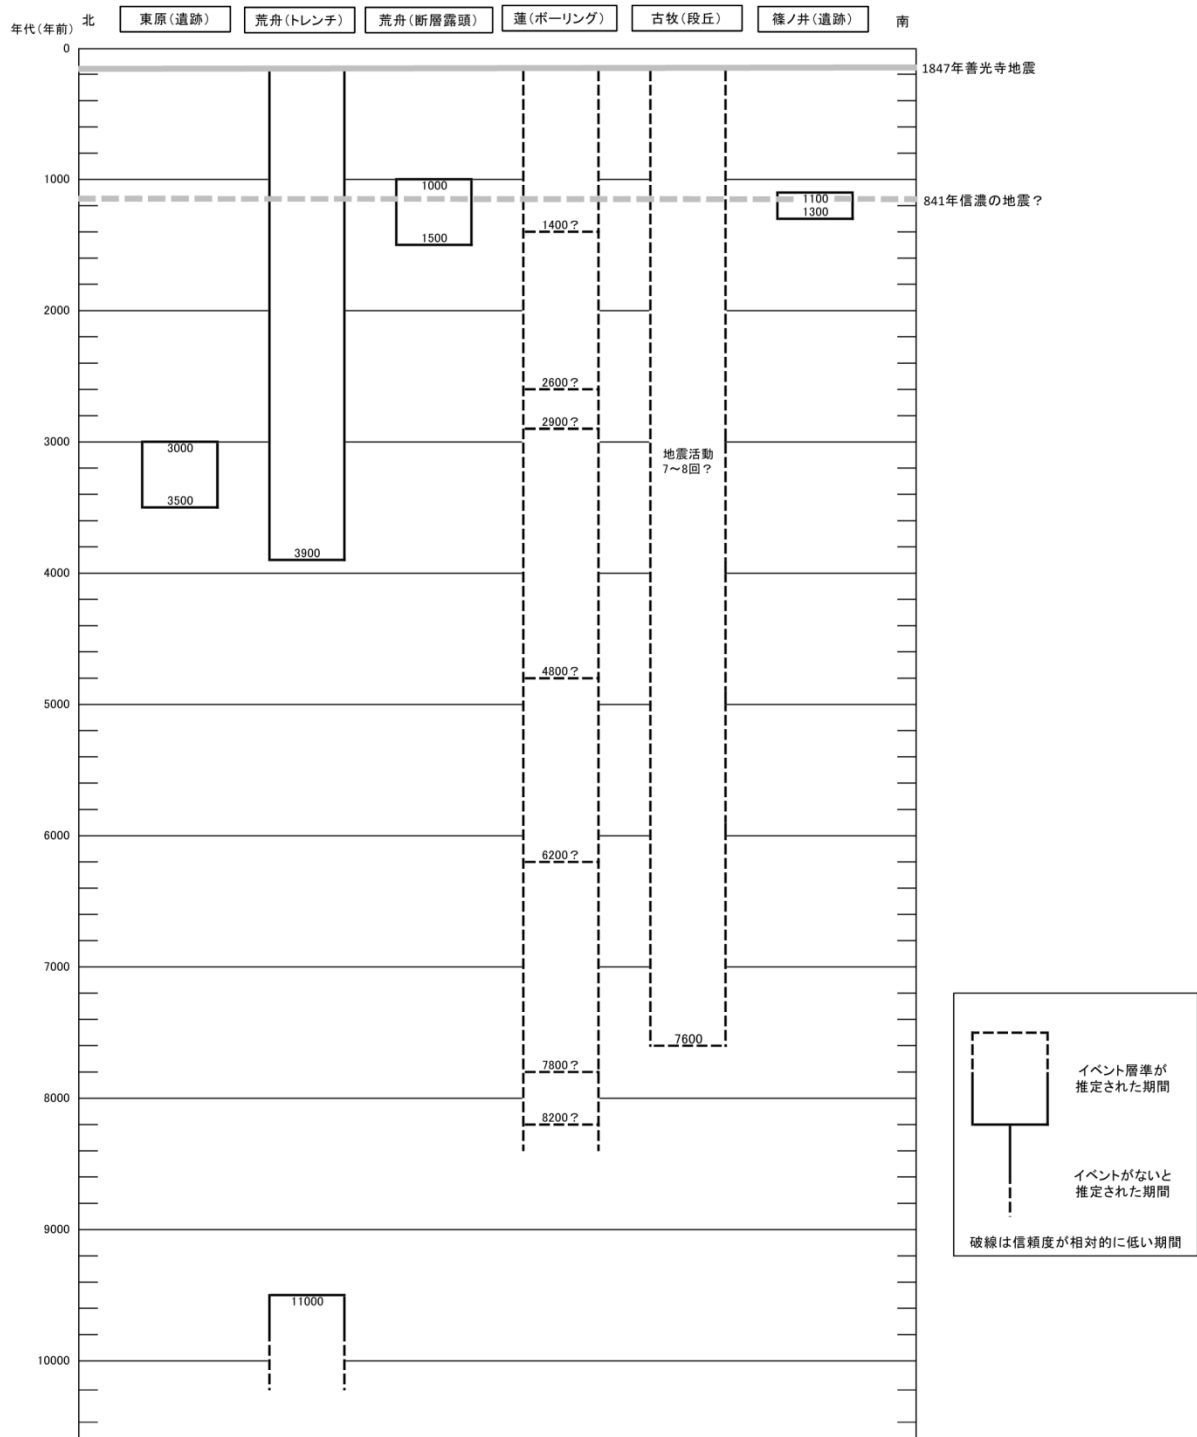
年代(年前) 北 東原(遺跡) 荒舟(トレンチ) 荒舟(断層露頭) 蓮(ボーリング) 古牧(段丘) 篠ノ井(遺跡) 南

0
1847年善光寺地震
1000
1000
1100
1300
841年信濃の地震?
1400?
1500
2000
2600?
2900?
3000
3000
地震活動 7~8回?
3500
3900
4000
4800?
5000
6000
6200?
7000
7600
7800?
8000
8200?
9000
11000
10000

イベント層準が推定された期間
イベントがないと推定された期間
破線は信頼度が相対的に低い期間